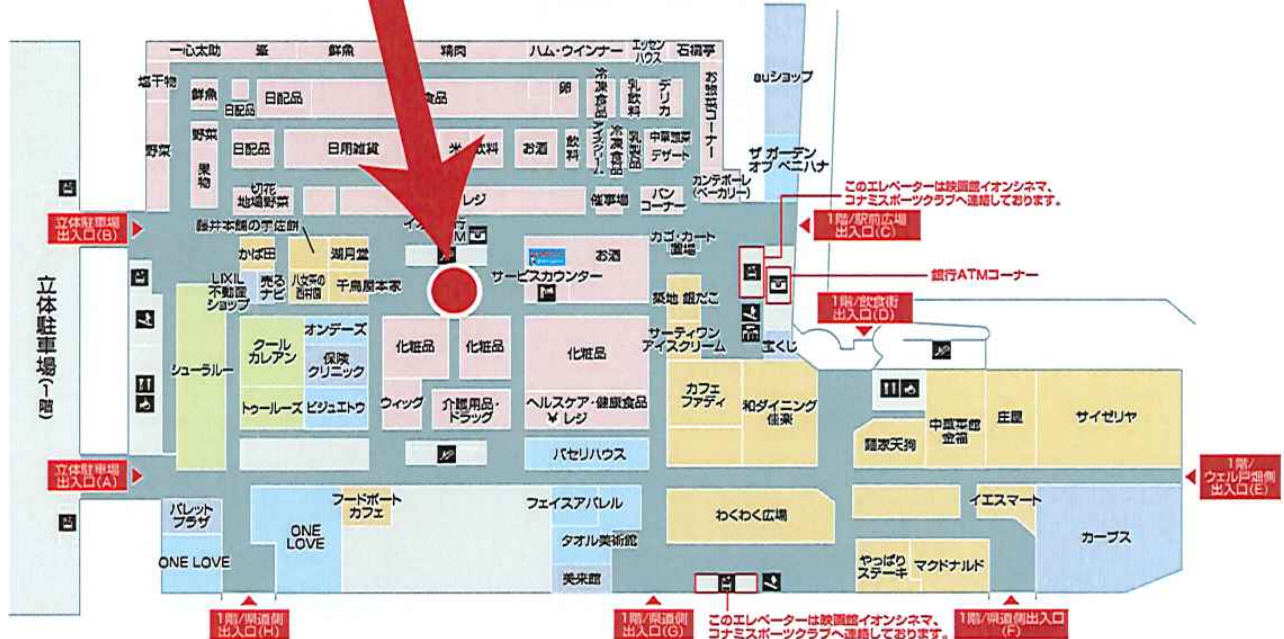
一心太助　峯　鮮魚　精肉　ハム・ウインナー　エッセンハウス　石積亭

塩干物　鮮魚　日配品　日配品　食品　卵　冷凍食品　乳製品　デリカ　お惣菜コーナー　auショップ

野菜　野菜　果物　日配品　日用雑貨　米　飲料　お酒　飲料　アイスクリーム　冷凍食品　乳製品　中華惣菜　デザート　ザ ガーデン オブ ペニハナ

切花　地場野菜　レジ　催事場　パン コーナー　カンテボーレ（ベーカリー）

このエレベーターは映画館イオンシネマ、コナミスポーツクラブへ連絡しております。

立体駐車場 出入口(B)　酔井本舗の宇佐餅　イオン銀行ATM　1階/駅前広場 出入口(C)

かば田　湖月堂　お酒　カゴ・カート置場

LIXIL不動産ショップ　売るナビ　八女茶の西村園　千鳥屋本家　サービスカウンター　銀行ATMコーナー

立体駐車場(1階)　築地 銀だこ　1階/飲食街 出入口(D)

クール カレアン　オンデーズ　化粧品　化粧品　化粧品　サーティワン アイスクリーム　宝くじ

シューラルー　保険クリニック

カフェ ファディ　和ダイニング 偕楽

トゥールーズ　ビジュエトウ　ウィッグ　介護用品・ドラッグ　ヘルスケア・健康食品　レジ　中華菜館 金福　庄屋　サイゼリヤ

麺家天狗

パセリハウス

立体駐車場 出入口(A)　1階/ウェルフェア側 出入口(E)

パレット プラザ　フードポート カフェ　フェイスアパレル　わくわく広場　イエスマート

ONE LOVE　タオル美術館　カーブス

ONE LOVE　美来館　やっぱりステーキ　マクドナルド

1階/県道側 出入口(H)　1階/県道側 出入口(G)　このエレベーターは映画館イオンシネマ、コナミスポーツクラブへ連絡しております。　1階/県道側出入口 (F)